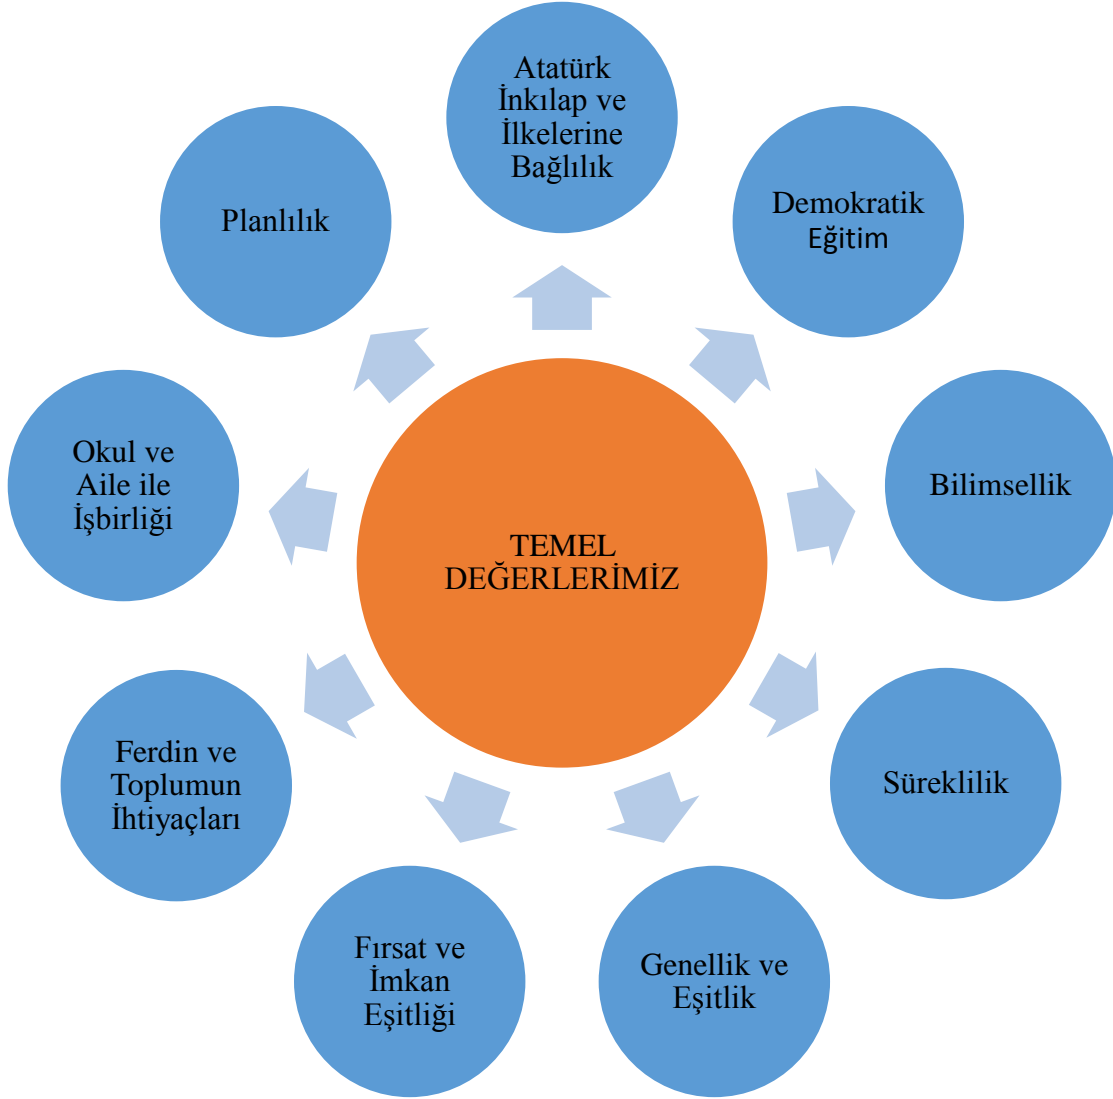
TEMEL DEĞERLERİMİZ

Atatürk İnkılap ve İlkelerine Bağlılık

Demokratik Eğitim

Bilimsellik

Süreklilik

Genellik ve Eşitlik

Fırsat ve İmkan Eşitliği

Ferdin ve Toplumun İhtiyaçları

Okul ve Aile ile İşbirliği

Planlılık